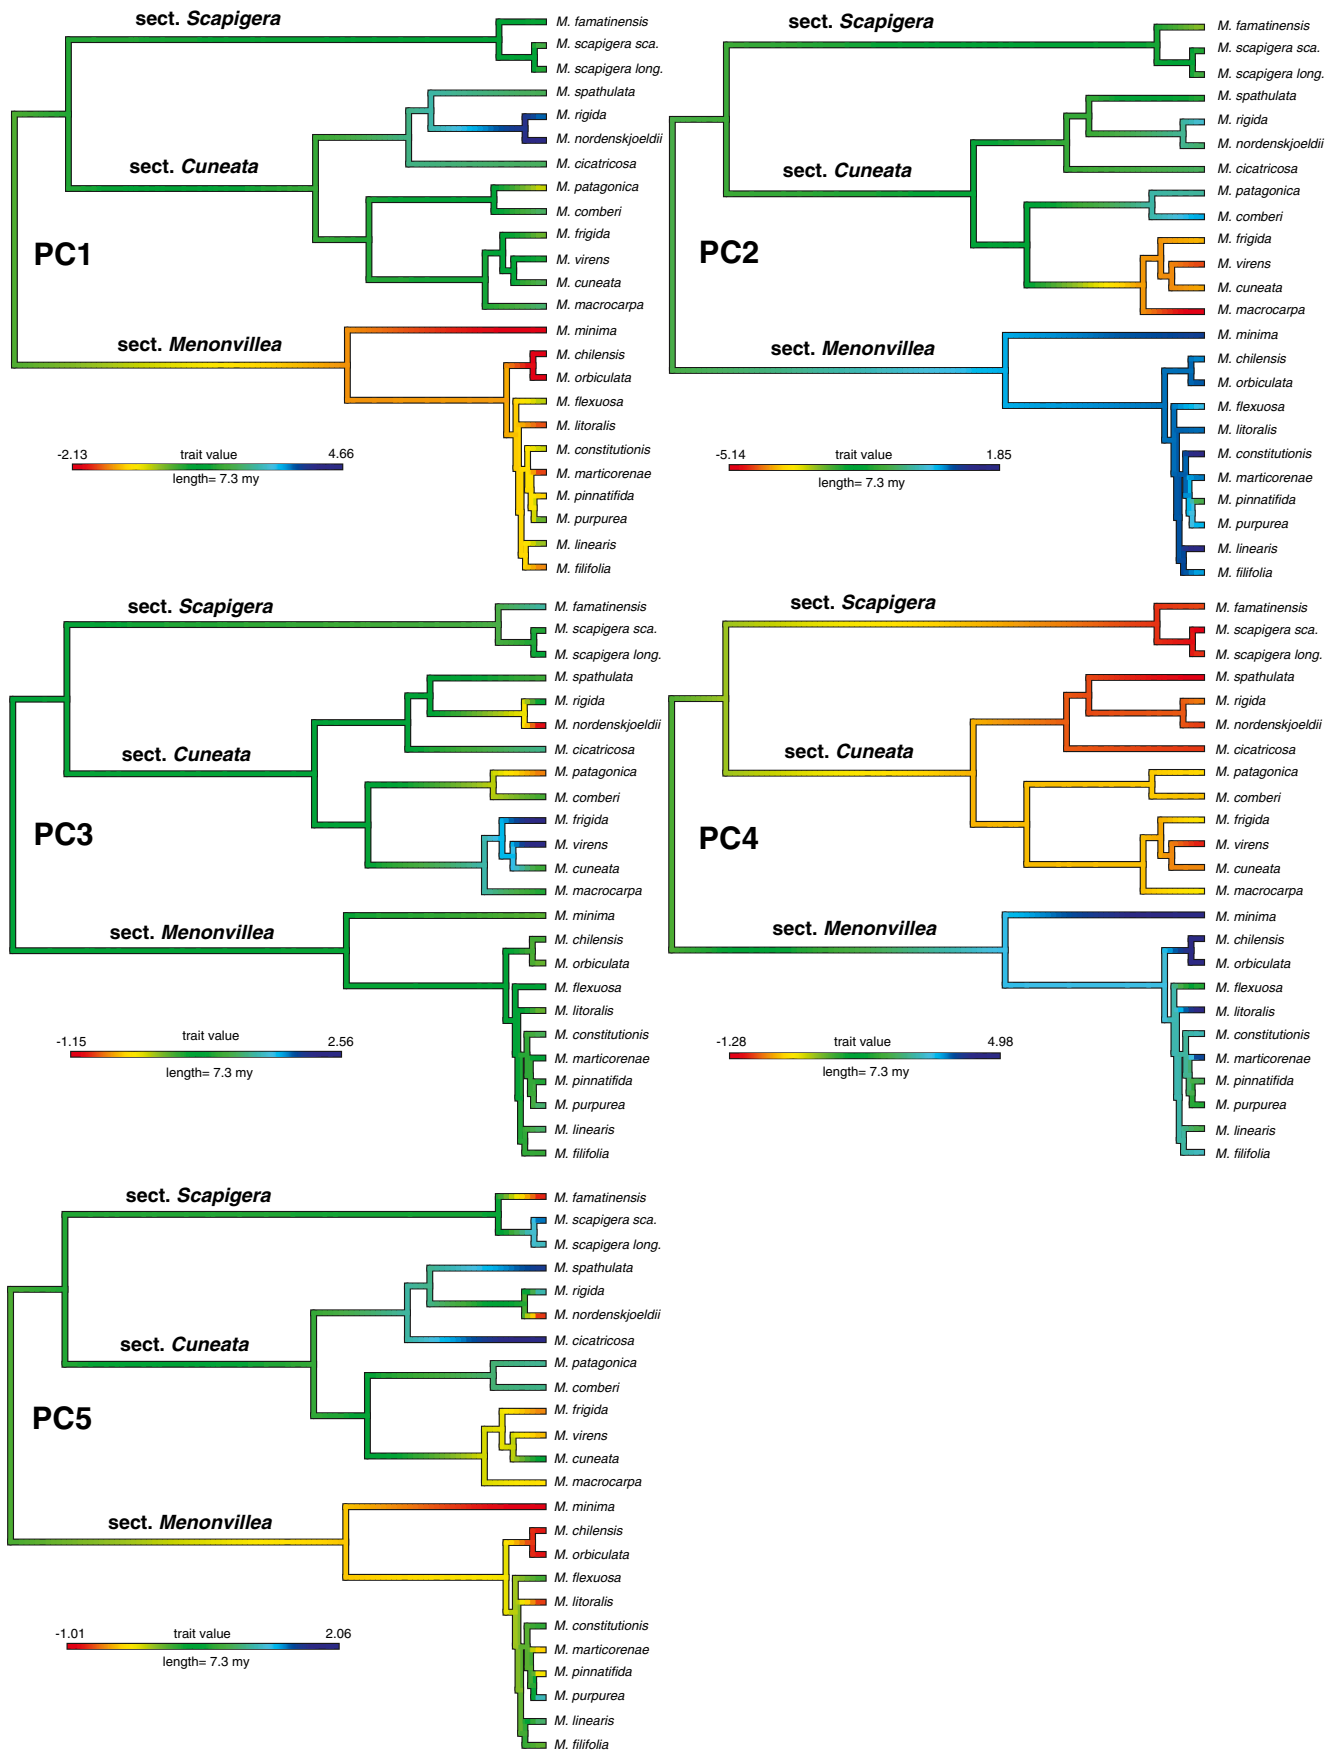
sect. Scapigera
M. famatinensis
M. scapigera sca.
M. scapigera long.
M. spathulata
M. rigida
M. nordenskjoeldii
sect. Cuneata
M. cicatricosa
M. patagonica
M. comberi
PC1
M. frigida
M. virens
M. cuneata
M. macrocarpa
M. minima
sect. Menonvillea
M. chilensis
M. orbiculata
M. flexuosa
M. litoralis
M. constitutionis
M. marticorenae
M. pinnatifida
M. purpurea
M. linearis
M. filifolia
-2.13 trait value 4.66
length= 7.3 my

sect. Scapigera
M. famatinensis
M. scapigera sca.
M. scapigera long.
M. spathulata
M. rigida
M. nordenskjoeldii
sect. Cuneata
M. cicatricosa
M. patagonica
M. comberi
PC2
M. frigida
M. virens
M. cuneata
M. macrocarpa
M. minima
sect. Menonvillea
M. chilensis
M. orbiculata
M. flexuosa
M. litoralis
M. constitutionis
M. marticorenae
M. pinnatifida
M. purpurea
M. linearis
M. filifolia
-5.14 trait value 1.85
length= 7.3 my

sect. Scapigera
M. famatinensis
M. scapigera sca.
M. scapigera long.
M. spathulata
M. rigida
M. nordenskjoeldii
sect. Cuneata
M. cicatricosa
M. patagonica
M. comberi
PC3
M. frigida
M. virens
M. cuneata
M. macrocarpa
M. minima
sect. Menonvillea
M. chilensis
M. orbiculata
M. flexuosa
M. litoralis
M. constitutionis
M. marticorenae
M. pinnatifida
M. purpurea
M. linearis
M. filifolia
-1.15 trait value 2.56
length= 7.3 my

sect. Scapigera
M. famatinensis
M. scapigera sca.
M. scapigera long.
M. spathulata
M. rigida
M. nordenskjoeldii
sect. Cuneata
M. cicatricosa
M. patagonica
M. comberi
PC4
M. frigida
M. virens
M. cuneata
M. macrocarpa
sect. Menonvillea
M. minima
M. chilensis
M. orbiculata
M. flexuosa
M. litoralis
M. constitutionis
M. marticorenae
M. pinnatifida
M. purpurea
M. linearis
M. filifolia
-1.28 trait value 4.98
length= 7.3 my

sect. Scapigera
M. famatinensis
M. scapigera sca.
M. scapigera long.
M. spathulata
M. rigida
M. nordenskjoeldii
sect. Cuneata
M. cicatricosa
M. patagonica
M. comberi
PC5
M. frigida
M. virens
M. cuneata
M. macrocarpa
M. minima
sect. Menonvillea
M. chilensis
M. orbiculata
M. flexuosa
M. litoralis
M. constitutionis
M. marticorenae
M. pinnatifida
M. purpurea
M. linearis
M. filifolia
-1.01 trait value 2.06
length= 7.3 my